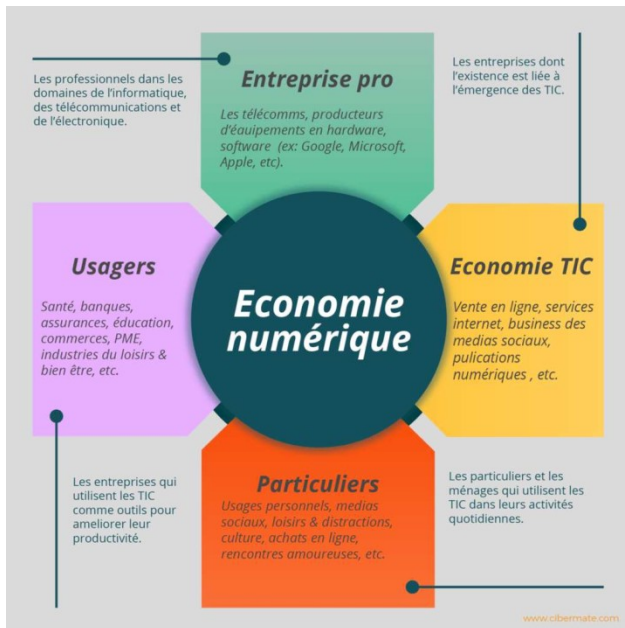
Les professionnels dans les domaines de l'informatique, des télécommunications et de l'électronique.

Entreprise pro

Les télécomms, producteurs d'équipements en hardware, software (ex: Google, Microsoft, Apple, etc).

Les entreprises dont l'existence est liée à l'émergence des TIC.

Usagers

Santé, banques, assurances, éducation, commerces, PME, industries du loisirs & bien être, etc.

Economie numérique

Economie TIC

Vente en ligne, services internet, business des medias sociaux, pulications numériques , etc.

Les entreprises qui utilisent les TIC comme outils pour ameliorer leur productivité.

Particuliers

Usages personnels, medias sociaux, loisirs & distractions, culture, achats en ligne, rencontres amoureuses, etc.

Les particuliers et les ménages qui utilisent les TIC dans leurs activités quotidiennes.

www.cibermate.com